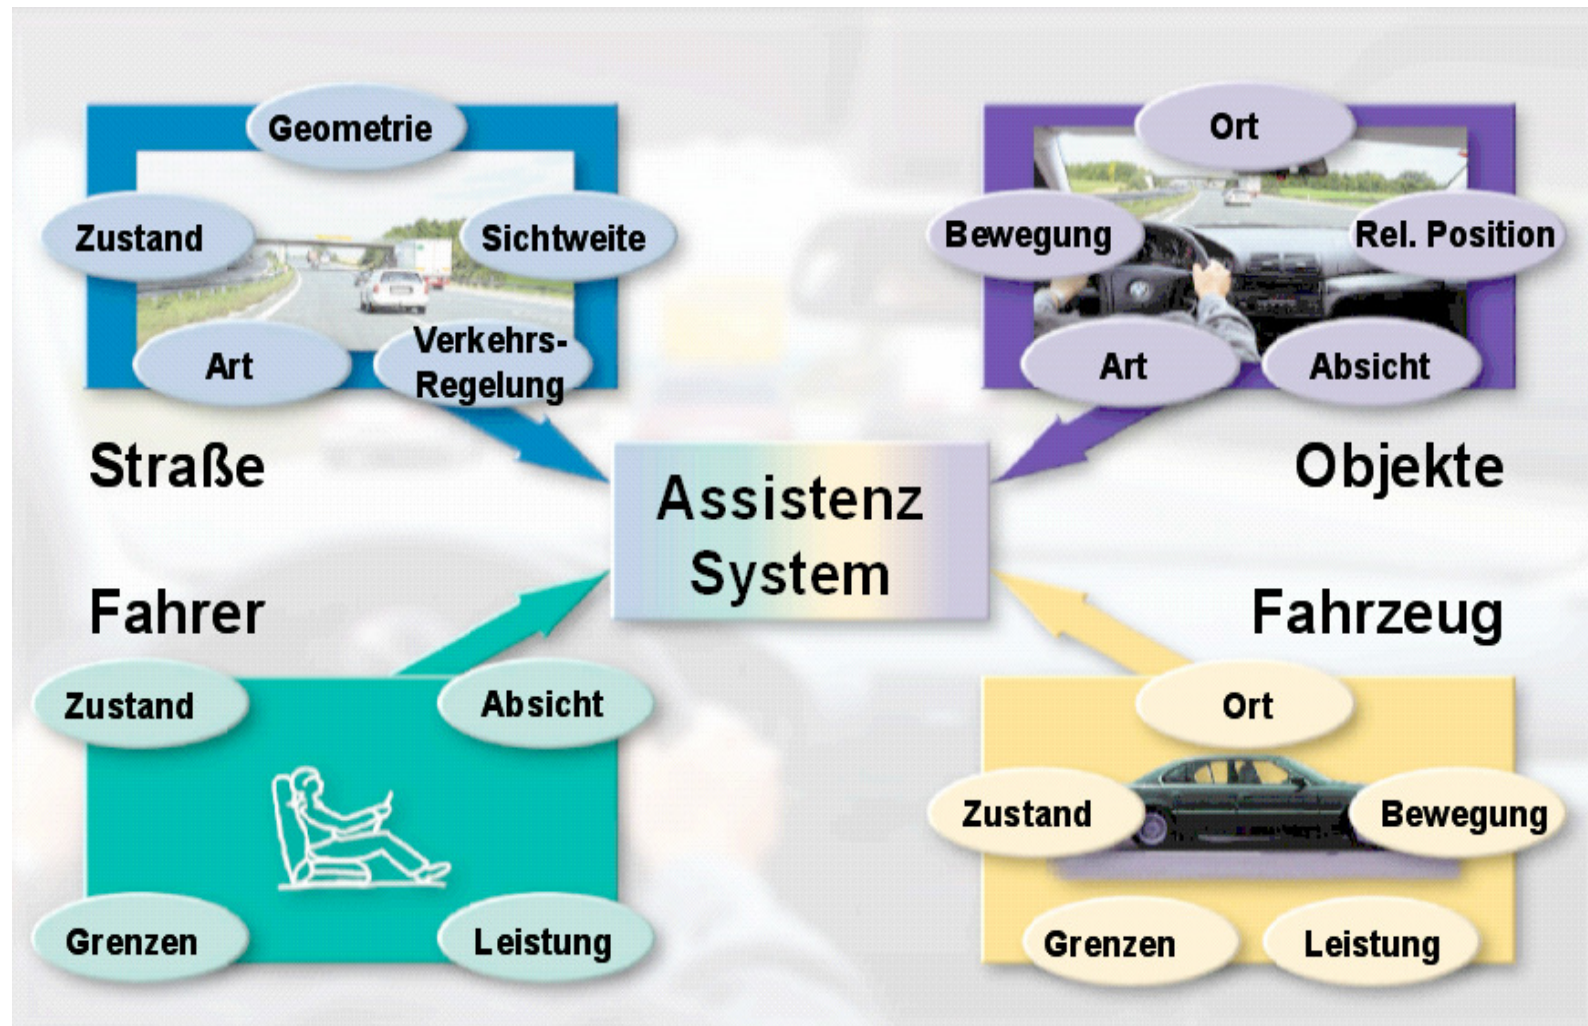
Geometrie
Zustand
Sichtweite
Art
Verkehrs-Regelung
Straße

Ort
Bewegung
Rel. Position
Art
Absicht
Objekte

Assistenz System

Fahrer
Zustand
Absicht
Grenzen
Leistung

Fahrzeug
Ort
Zustand
Bewegung
Grenzen
Leistung